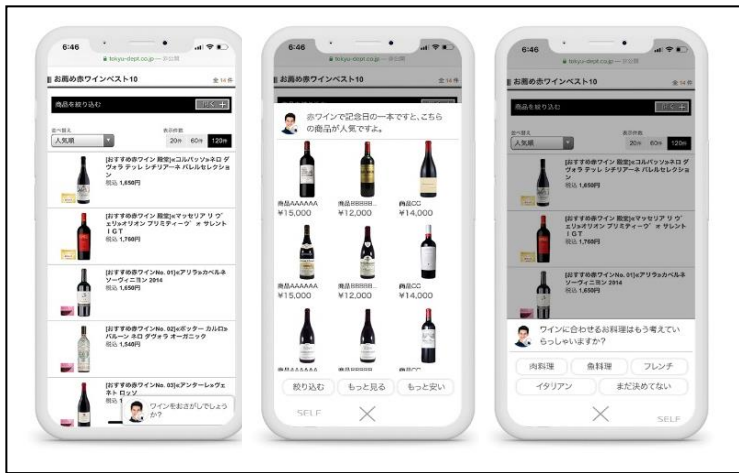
6:46

tokyu-dept.co.jp

お薦め赤ワインベスト10

全14件

商品を絞り込む

並べ替え

人気順

表示件数

20件 60件 120件

[おすすめ赤ワイン 限定]≪コルバッツォネロ ダヴォラ テッレ シチリアーネ バレルセレクション

税込 1,650円

[おすすめ赤ワイン 限定]≪マッセリア リ ヴ エリョオリオン プリミティーヴォ サレント I G T

税込 1,760円

[おすすめ赤ワインNo. 01]≪アリラ≫カベルネ ソーヴィニヨン 2014

税込 1,650円

[おすすめ赤ワインNo. 02]≪ボッター カルロ≫ バルーシ ネロ ダヴォラ オーガニック

税込 1,540円

[おすすめ赤ワインNo. 03]≪アンターレ≫ヴェネト ロッソ

ワインをおさがしでしょうか?

6:46

お薦め赤ワインベスト10

赤ワインで記念日の一本ですと、こちらの商品が人気ですよ。

商品AAAAAA
¥15,000

商品BBBBBB
¥12,000

商品CC
¥14,000

商品AAAAAA
¥15,000

商品BBBBBB
¥12,000

商品CC
¥14,000

絞り込む

もっと見る

もっと安い

SELF

6:46

tokyu-dept.co.jp

お薦め赤ワインベスト10

全14件

商品を絞り込む

並べ替え

人気順

表示件数

20件 60件 120件

[おすすめ赤ワイン 限定]≪コルバッツォネロ ダヴォラ テッレ シチリアーネ バレルセレクション

税込 1,650円

[おすすめ赤ワイン 限定]≪マッセリア リ ヴ エリョオリオン プリミティーヴォ サレント I G T

税込 1,760円

[おすすめ赤ワインNo. 01]≪アリラ≫カベルネ ソーヴィニヨン 2014

税込 1,650円

ワインに合わせるお料理はもう考えていらっしゃいますか?

肉料理

魚料理

フレンチ

イタリアン

まだ決めてない

SELF